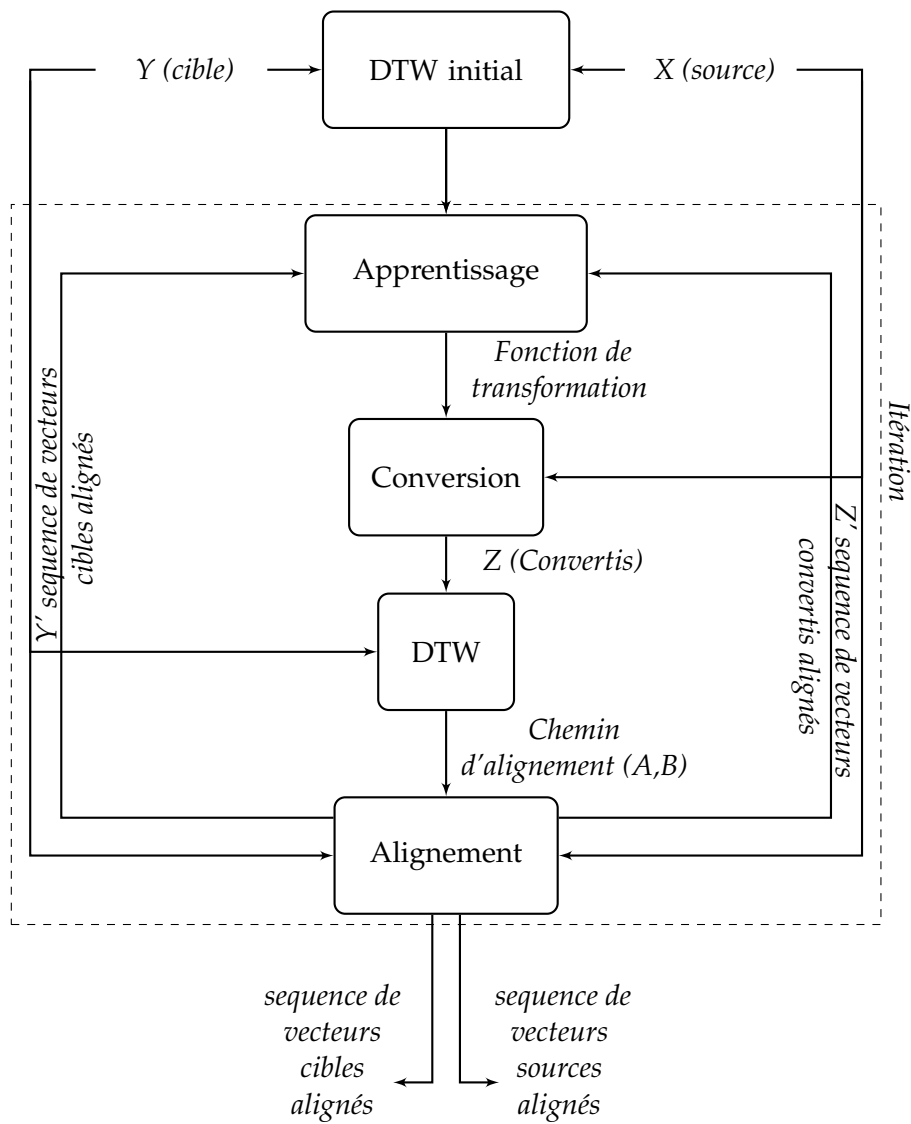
Y (cible)

DTW initial

X (source)

Apprentissage

Fonction de transformation

Y' sequence de vecteurs cibles alignés

Itération

Conversion

Z' sequence de vecteurs convertis alignés

Z (Convertis)

DTW

Chemin d'alignement (A,B)

Alignement

sequence de vecteurs cibles alignés

sequence de vecteurs sources alignés